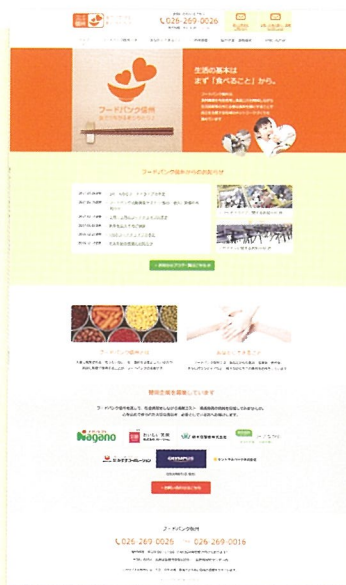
026-269-0026

生活の基本は
まず「食べること」から。

フードバンク信州

フードバンク信州からのお知らせ

フードバンク信州とは

賛助企業を募集しています

Nagano

OLYMPUS

フードバンク信州

026-269-0026

026-269-0016